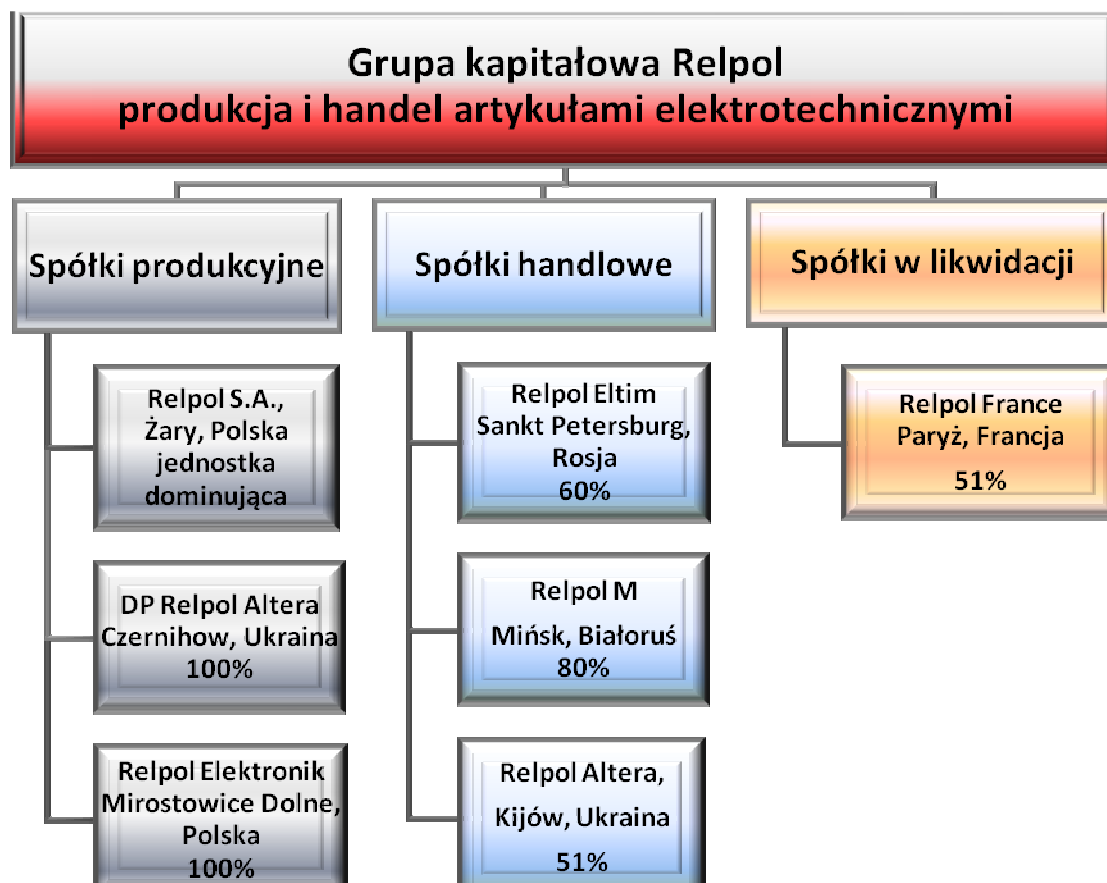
Grupa kapitałowa Relpol
produkcja i handel artykułami elektrotechnicznymi

Spółki produkcyjne

Relpol S.A., Żary, Polska jednostka dominująca

DP Relpol Altera Czernihow, Ukraina 100%

Relpol Elektronik Mirostowice Dolne, Polska 100%

Spółki handlowe

Relpol Eltim Sankt Petersburg, Rosja 60%

Relpol M Mińsk, Białoruś 80%

Relpol Altera, Kijów, Ukraina 51%

Spółki w likwidacji

Relpol France Paryż, Francja 51%